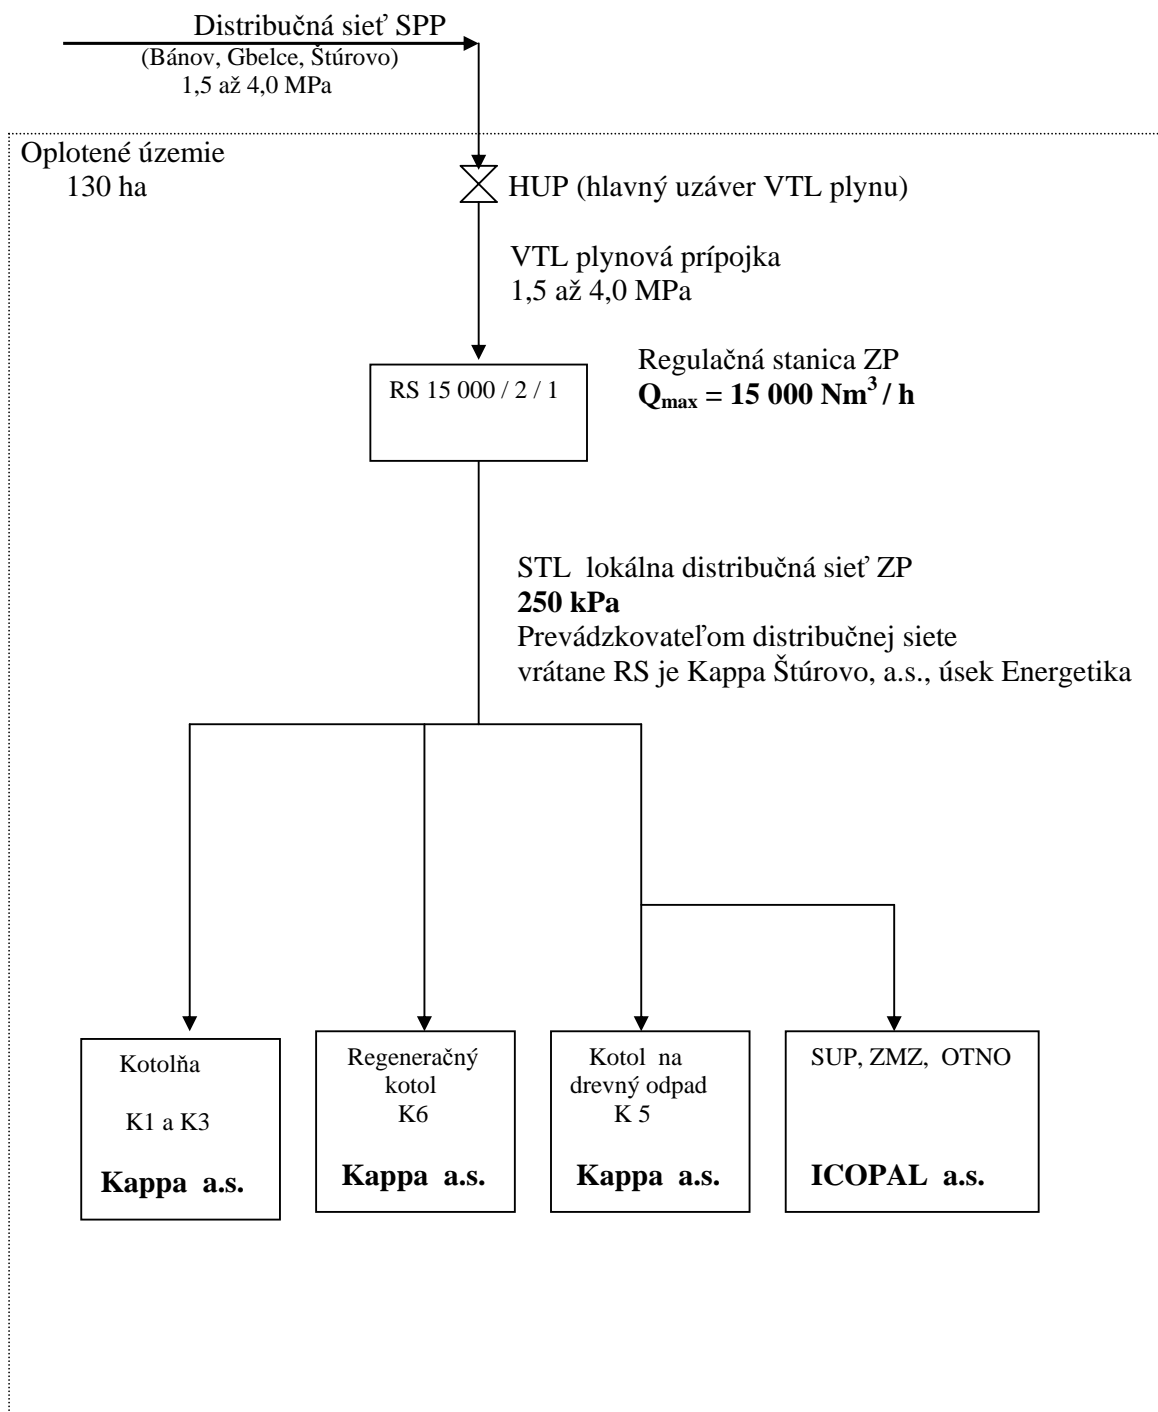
Distribučná sieť SPP
(Bánov, Gbelce, Štúrovo)
1,5 až 4,0 MPa

Oplotené územie
130 ha

HUP (hlavný uzáver VTL plynu)

VTL plynová prípojka
1,5 až 4,0 MPa

RS 15 000 / 2 / 1

Regulačná stanica ZP
**$Q_{max}$ = 15 000 $Nm^3$ / h**

STL lokálna distribučná sieť ZP
**250 kPa**
Prevádzkovateľom distribučnej siete vrátane RS je Kappa Štúrovo, a.s., úsek Energetika

Kotolňa
K1 a K3
**Kappa a.s.**

Regeneračný kotol
K6
**Kappa a.s.**

Kotol na drevný odpad
K 5
**Kappa a.s.**

SUP, ZMZ, OTNO
**ICOPAL a.s.**